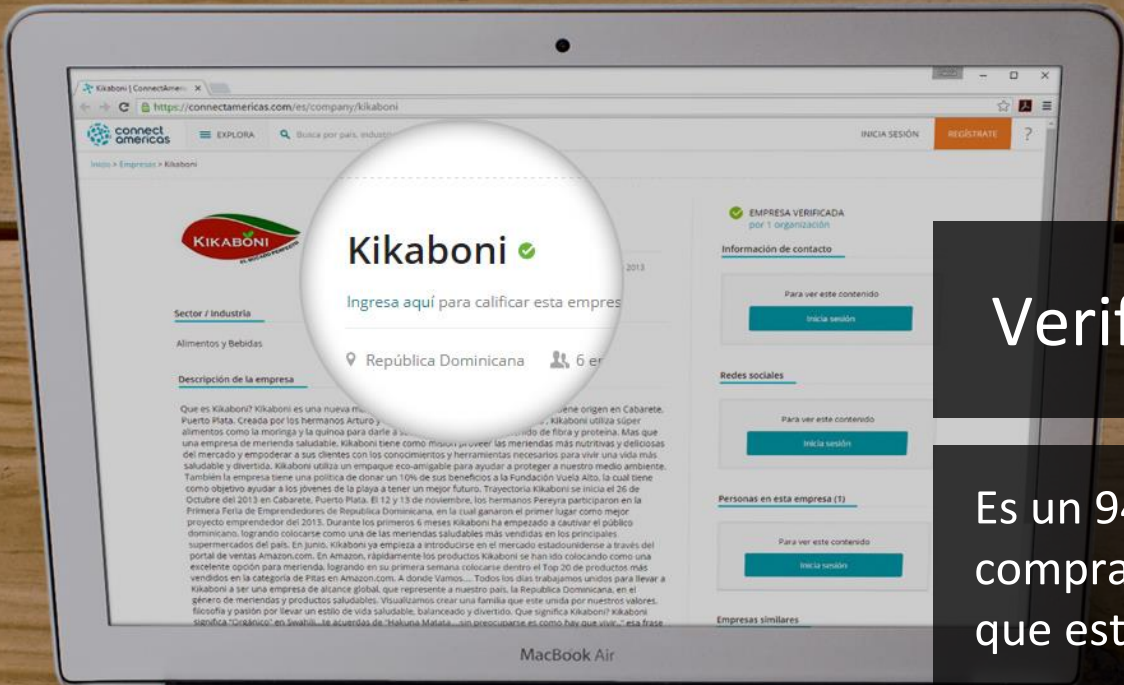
Kikaboni | ConnectAmeric ×

https://connectamericas.com/es/company/kikaboni

connect americas

EXPLORA

Busca por país, industri

INICIA SESIÓN

REGÍSTRATE

?

Inicio > Empresas > Kikaboni

KIKABONI

Kikaboni

Ingresa aquí para calificar esta empres

República Dominicana

6 e

2013

Sector / Industria

Alimentos y Bebidas

Descripción de la empresa

Que es Kikaboni? Kikaboni es una nueva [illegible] tiene origen en Cabarete, Puerto Plata. Creada por los hermanos Arturo y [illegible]. Kikaboni utiliza súper alimentos como la moringa y la quinoa para darle a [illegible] de fibra y proteína. Mas que una empresa de merienda saludable, Kikaboni tiene como misión proveer las meriendas más nutritivas y deliciosas del mercado y empoderar a sus clientes con los conocimientos y herramientas necesarios para vivir una vida más saludable y divertida. Kikaboni utiliza un empaque eco-amigable para ayudar a proteger a nuestro medio ambiente. También la empresa tiene una política de donar un 10% de sus beneficios a la Fundación Vuela Alto, la cual tiene como objetivo ayudar a los jóvenes de la playa a tener un mejor futuro. Trayectoria Kikaboni se inicia el 26 de Octubre del 2013 en Cabarete, Puerto Plata. El 12 y 13 de noviembre, los hermanos Pereyra participaron en la Primera Feria de Emprendedores de Republica Dominicana, en la cual ganaron el primer lugar como mejor proyecto emprendedor del 2013. Durante los primeros 6 meses Kikaboni ha empezado a cautivar el público dominicano, logrando colocarse como una de las meriendas saludables más vendidas en los principales supermercados del país. En junio, Kikaboni ya empieza a introducirse en el mercado estadounidense a través del portal de ventas Amazon.com. En Amazon, rápidamente los productos Kikaboni se han ido colocando como una excelente opción para merienda, logrando en su primera semana colocarse dentro el Top 20 de productos más vendidos en la categoría de Pitas en Amazon.com. A donde Vamos.... Todos los días trabajamos unidos para llevar a Kikaboni a ser una empresa de alcance global, que represente a nuestro país, la Republica Dominicana, en el género de meriendas y productos saludables. Visualizamos crear una familia que este unida por nuestros valores, filosofía y pasión por llevar un estilo de vida saludable, balanceado y divertido. Que significa Kikaboni? Kikaboni significa "Orgánico" en Swahili...te acuerdas de "Hakuna Matata....sin preocuparse es como hay que vivir.." esa frase

EMPRESA VERIFICADA
por 1 organización

Información de contacto

Para ver este contenido

Inicia sesión

Redes sociales

Para ver este contenido

Inicia sesión

Personas en esta empresa (1)

Para ver este contenido

Inicia sesión

Empresas similares

MacBook Air

Verif

Es un 9
compra
que est